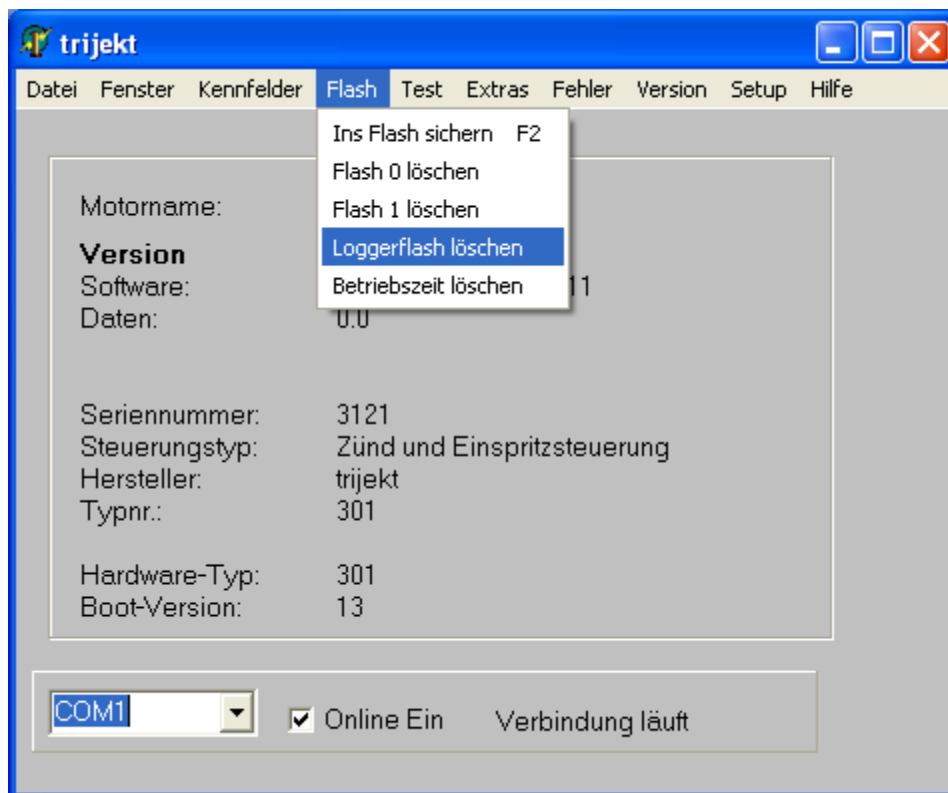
trijekt

Datei Fenster Kennfelder Flash Test Extras Fehler Version Setup Hilfe

Ins Flash sichern F2
Flash 0 löschen
Flash 1 löschen
Loggerflash löschen
Betriebszeit löschen

Motorname:

Version
Software: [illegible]11
Daten: 0.0

Seriennummer: 3121
Steuerungstyp: Zünd und Einspritzsteuerung
Hersteller: trijekt
Typnr.: 301

Hardware-Typ: 301
Boot-Version: 13

COM1

Online Ein

Verbindung läuft